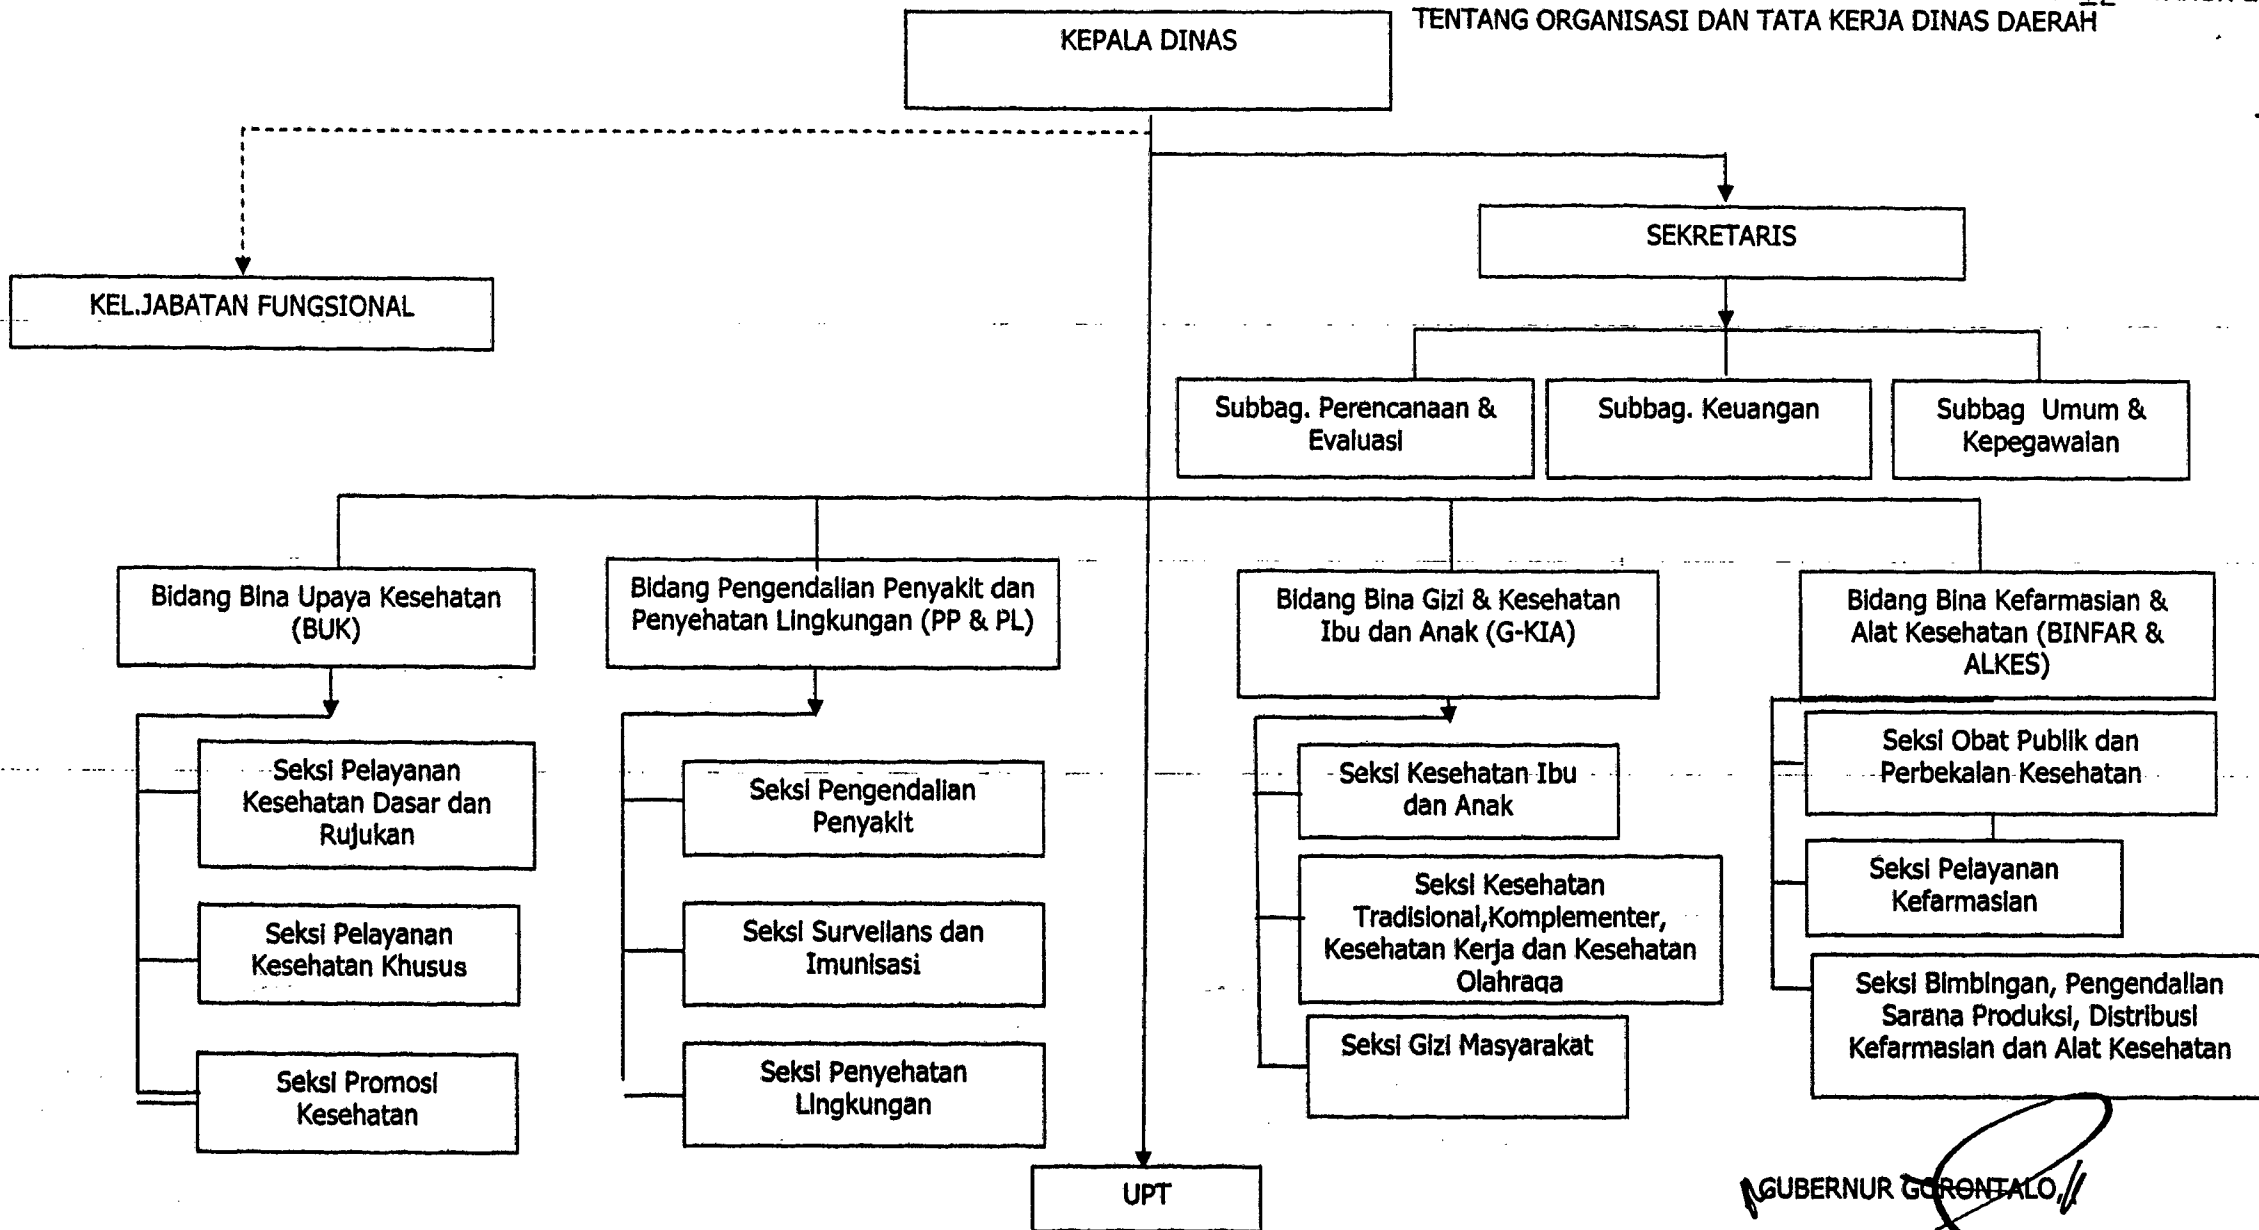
TENTANG ORGANISASI DAN TATA KERJA DINAS DAERAH

KEPALA DINAS

SEKRETARIS

KEL.JABATAN FUNGSIONAL

Subbag. Perencanaan & Evaluasi

Subbag. Keuangan

Subbag Umum & Kepegawaian

Bidang Bina Upaya Kesehatan (BUK)

Bidang Pengendalian Penyakit dan Penyehatan Lingkungan (PP & PL)

Bidang Bina Gizi & Kesehatan Ibu dan Anak (G-KIA)

Bidang Bina Kefarmasian & Alat Kesehatan (BINFAR & ALKES)

Seksi Pelayanan Kesehatan Dasar dan Rujukan

Seksi Pelayanan Kesehatan Khusus

Seksi Promosi Kesehatan

Seksi Pengendalian Penyakit

Seksi Surveilans dan Imunisasi

Seksi Penyehatan Lingkungan

Seksi Kesehatan Ibu dan Anak

Seksi Kesehatan Tradisional,Komplementer, Kesehatan Kerja dan Kesehatan Olahraga

Seksi Gizi Masyarakat

Seksi Obat Publik dan Perbekalan Kesehatan

Seksi Pelayanan Kefarmasian

Seksi Bimbingan, Pengendalian Sarana Produksi, Distribusi Kefarmasian dan Alat Kesehatan

UPT

GUBERNUR GORONTALO,